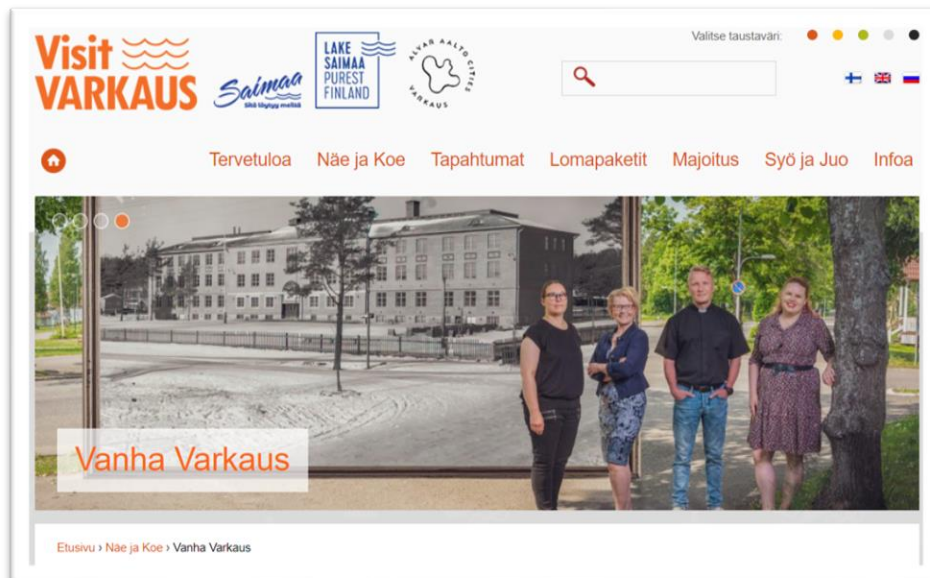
Visit VARKAUS

Saimaa
Siitä löytyy meitä

LAKE SAIMAA PUREST FINLAND

ALVAR AALTO CITIES VARKAUS

Valitse taustaväri:

Tervetuloa Näe ja Koe Tapahtumat Lomapaketit Majoitus Syö ja Juo Infoa

Vanha Varkaus

Etusivu › Näe ja Koe › Vanha Varkaus